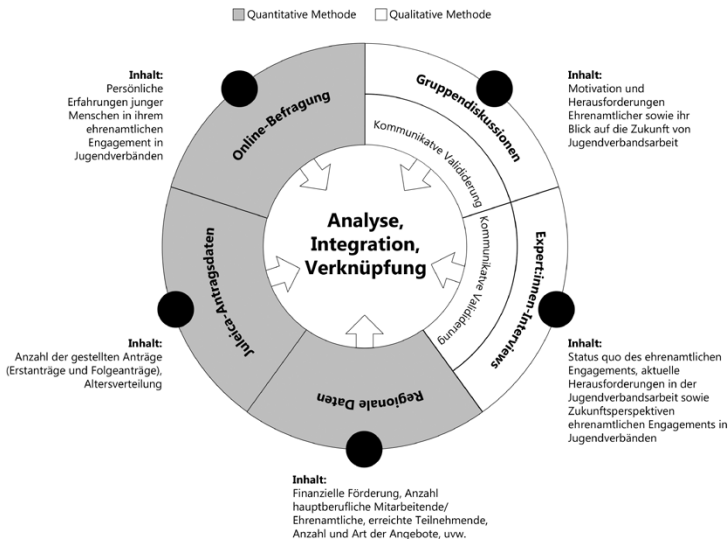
Quantitative Methode
Qualitative Methode

Inhalt:
Persönliche Erfahrungen junger Menschen in ihrem ehrenamtlichen Engagement in Jugendverbänden

Online-Befragung

Gruppendiskussionen

Inhalt:
Motivation und Herausforderungen Ehrenamtlicher sowie ihr Blick auf die Zukunft von Jugendverbandsarbeit

Kommunikative Validierung

Kommunikative Validierung

Analyse, Integration, Verknüpfung

Juleica-Antragsdaten

Expert:innen-Interviews

Inhalt:
Anzahl der gestellten Anträge (Erstanträge und Folgeanträge), Altersverteilung

Inhalt:
Status quo des ehrenamtlichen Engagements, aktuelle Herausforderungen in der Jugendverbandsarbeit sowie Zukunftsperspektiven ehrenamtlichen Engagements in Jugendverbänden

Regionale Daten

Inhalt:
Finanzielle Förderung, Anzahl hauptberufliche Mitarbeitende/ Ehrenamtliche, erreichte Teilnehmende, Anzahl und Art der Angebote, uvw.